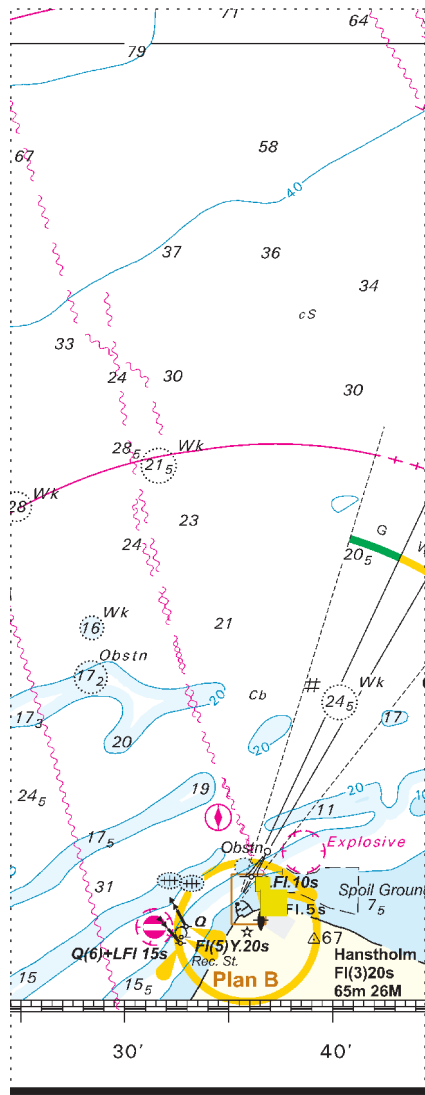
71
64
79
67
58
40
37
36
34
cS
33
24
30
30
$28_5$
$21_5$
Wk
Wk
28
23
G
$20_5$
$24_5$
Wk
16
21
Obstn
$17_2$
Cb
$24_5$
Wk
$17_3$
17
20
20
20
19
$24_5$
11
$17_5$
Obstn
Explosive
31
Fl.10s
Spoil Ground
Q
Fl.5s
$7_5$
Q(6)+LFl 15s
Fl(5)Y.20s
67
Roc. St.
15
$15_5$
Plan B
Hanstholm
Fl(3)20s
65m 26M
30′
40′